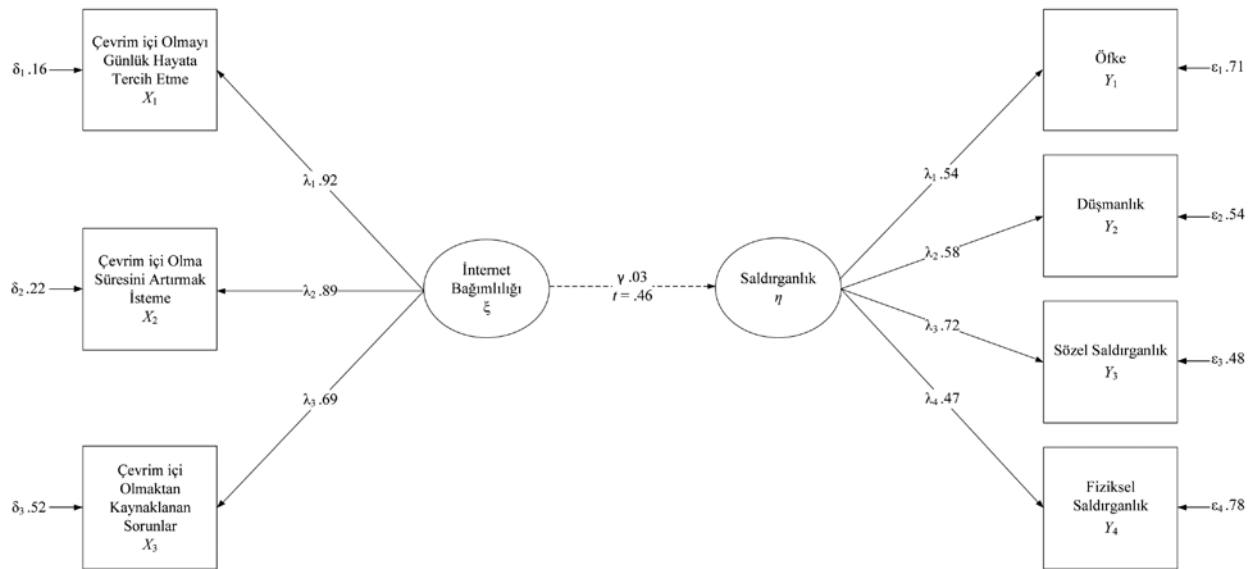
$\delta_1$ .16

Çevrim içi Olmayı Günlük Hayata Tercih Etme
$X_1$

$\lambda_1$ .92

$\delta_2$ .22

Çevrim içi Olma Süresini Artırmak İsteme
$X_2$

$\lambda_2$ .89

$\lambda_3$ .69

$\delta_3$ .52

Çevrim içi Olmaktan Kaynaklanan Sorunlar
$X_3$

İnternet Bağımlılığı
$\xi$

$\gamma$ .03
$t$ = .46

Saldırganlık
$\eta$

$\lambda_1$ .54

$\lambda_2$ .58

$\lambda_3$ .72

$\lambda_4$ .47

Öfke
$Y_1$

$\varepsilon_1$ .71

Düşmanlık
$Y_2$

$\varepsilon_2$ .54

Sözel Saldırganlık
$Y_3$

$\varepsilon_3$ .48

Fiziksel Saldırganlık
$Y_4$

$\varepsilon_4$ .78